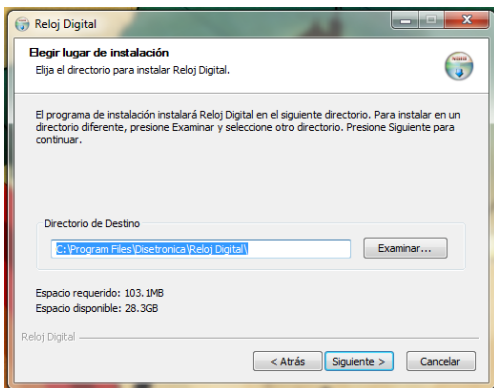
Reloj Digital

Elegir lugar de instalación
Elija el directorio para instalar Reloj Digital.

El programa de instalación instalará Reloj Digital en el siguiente directorio. Para instalar en un directorio diferente, presione Examinar y seleccione otro directorio. Presione Siguiente para continuar.

Directorio de Destino
C:\Program Files\Disetronica\Reloj Digital\
Examinar...

Espacio requerido: 103.1MB
Espacio disponible: 28.3GB

Reloj Digital

< Atrás
Siguiente >
Cancelar